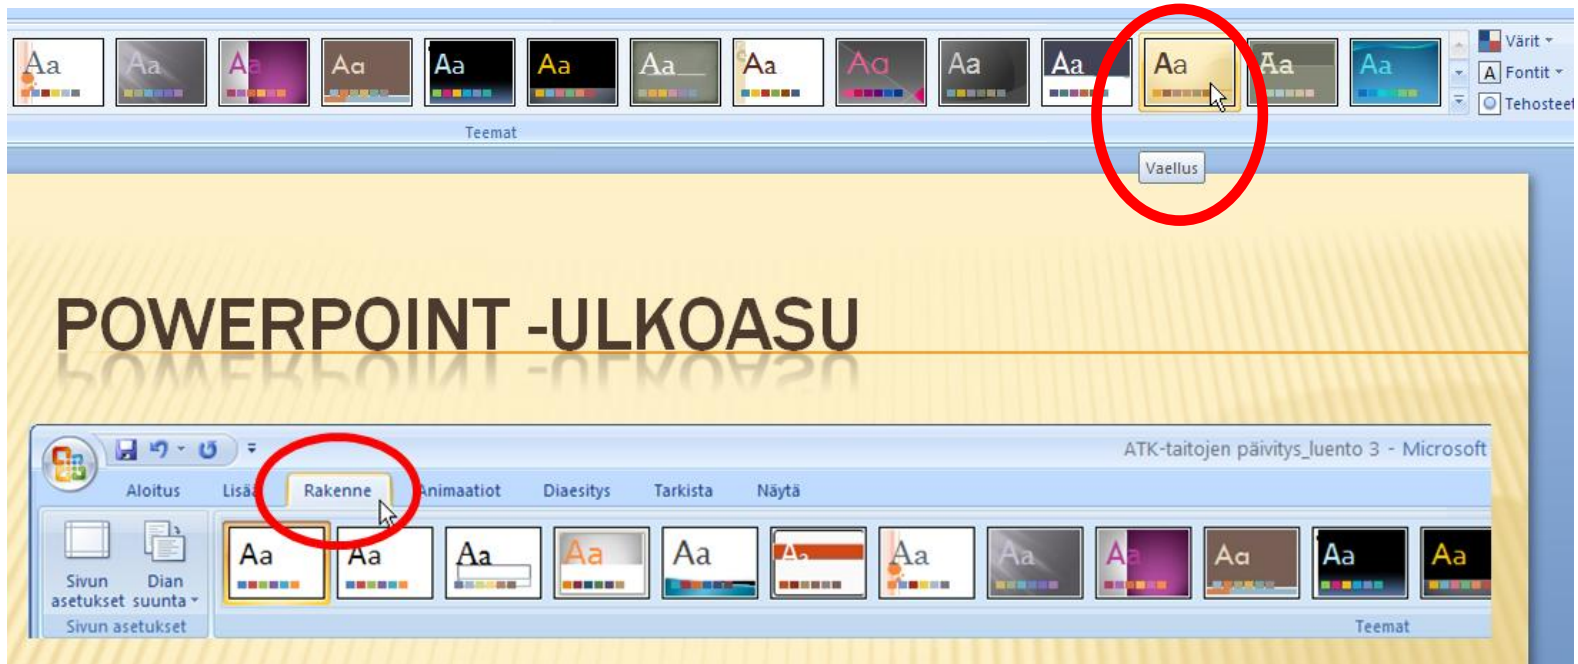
Aa Aa Aa Aa Aa Aa Aa Aa Aa Aa Aa Aa Aa Aa

Värit
Fontit
Tehosteet

Teemat

Vaellus

POWERPOINT -ULKOASU

ATK-taitojen päivitys_luento 3 - Microsoft

Aloitus Lisää Rakenne Animaatiot Diaesitys Tarkista Näytä

Sivun asetukset
Dian suunta
Sivun asetukset

Aa Aa Aa Aa Aa Aa Aa Aa Aa Aa Aa Aa

Teemat